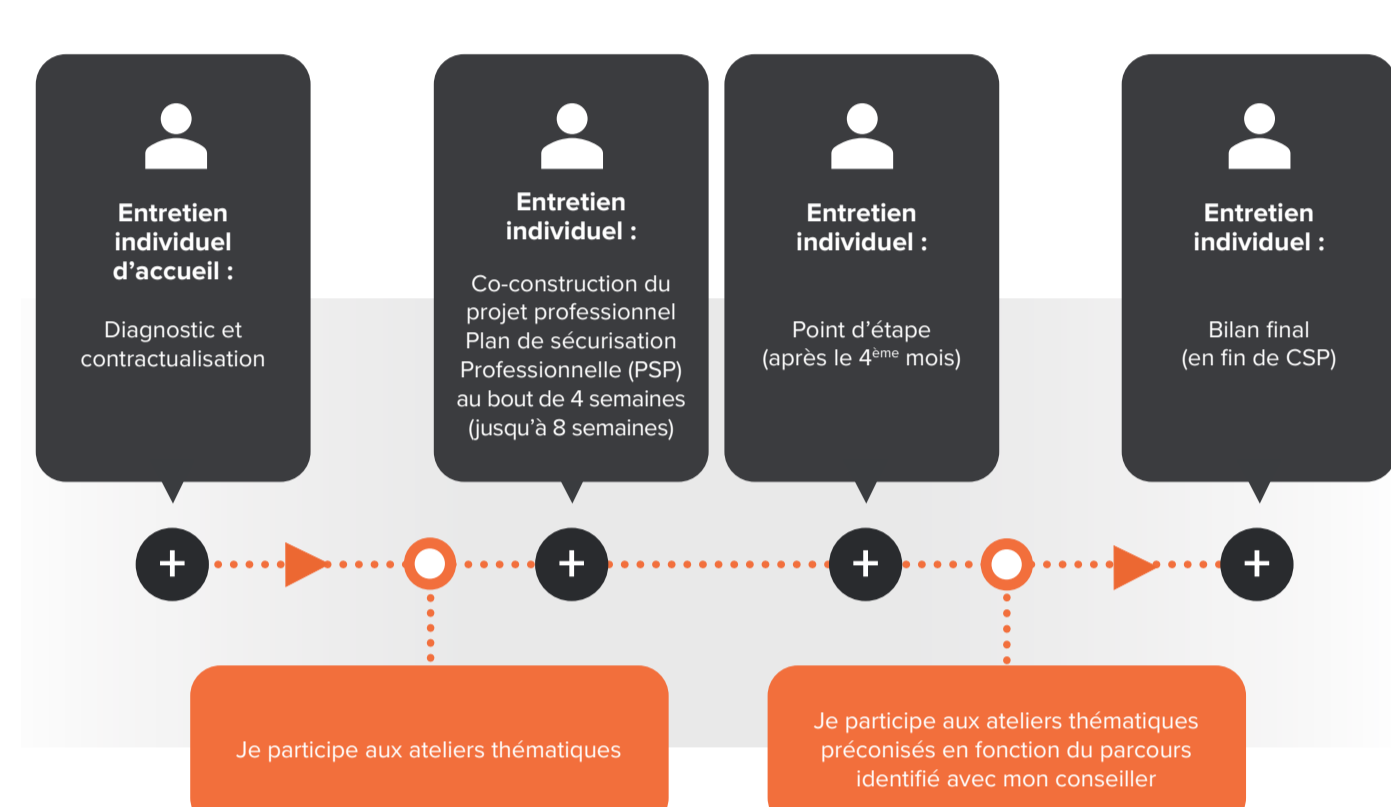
Entretien individuel d'accueil :

Diagnostic et contractualisation

Entretien individuel :

Co-construction du projet professionnel Plan de sécurisation Professionnelle (PSP) au bout de 4 semaines (jusqu'à 8 semaines)

Entretien individuel :

Point d'étape (après le 4$^{ème}$ mois)

Entretien individuel :

Bilan final (en fin de CSP)

+

+

+

+

Je participe aux ateliers thématiques

Je participe aux ateliers thématiques préconisés en fonction du parcours identifié avec mon conseiller